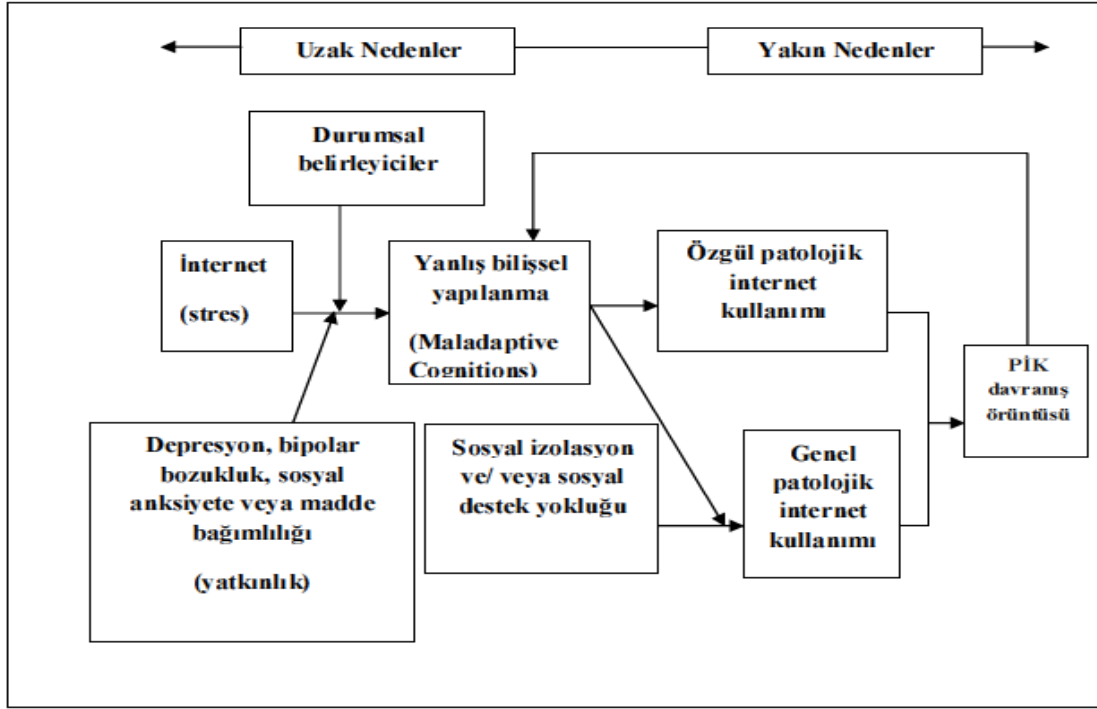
Uzak Nedenler

Yakın Nedenler

Durumsal belirleyiciler

İnternet

(stres)

Yanlış bilişsel yapılanma

(Maladaptive Cognitions)

Özgül patolojik internet kullanımı

PİK davranış örüntüsü

Depresyon, bipolar bozukluk, sosyal anksiyete veya madde bağımlılığı

(yatkınlık)

Sosyal izolasyon ve/ veya sosyal destek yokluğu

Genel patolojik internet kullanımı